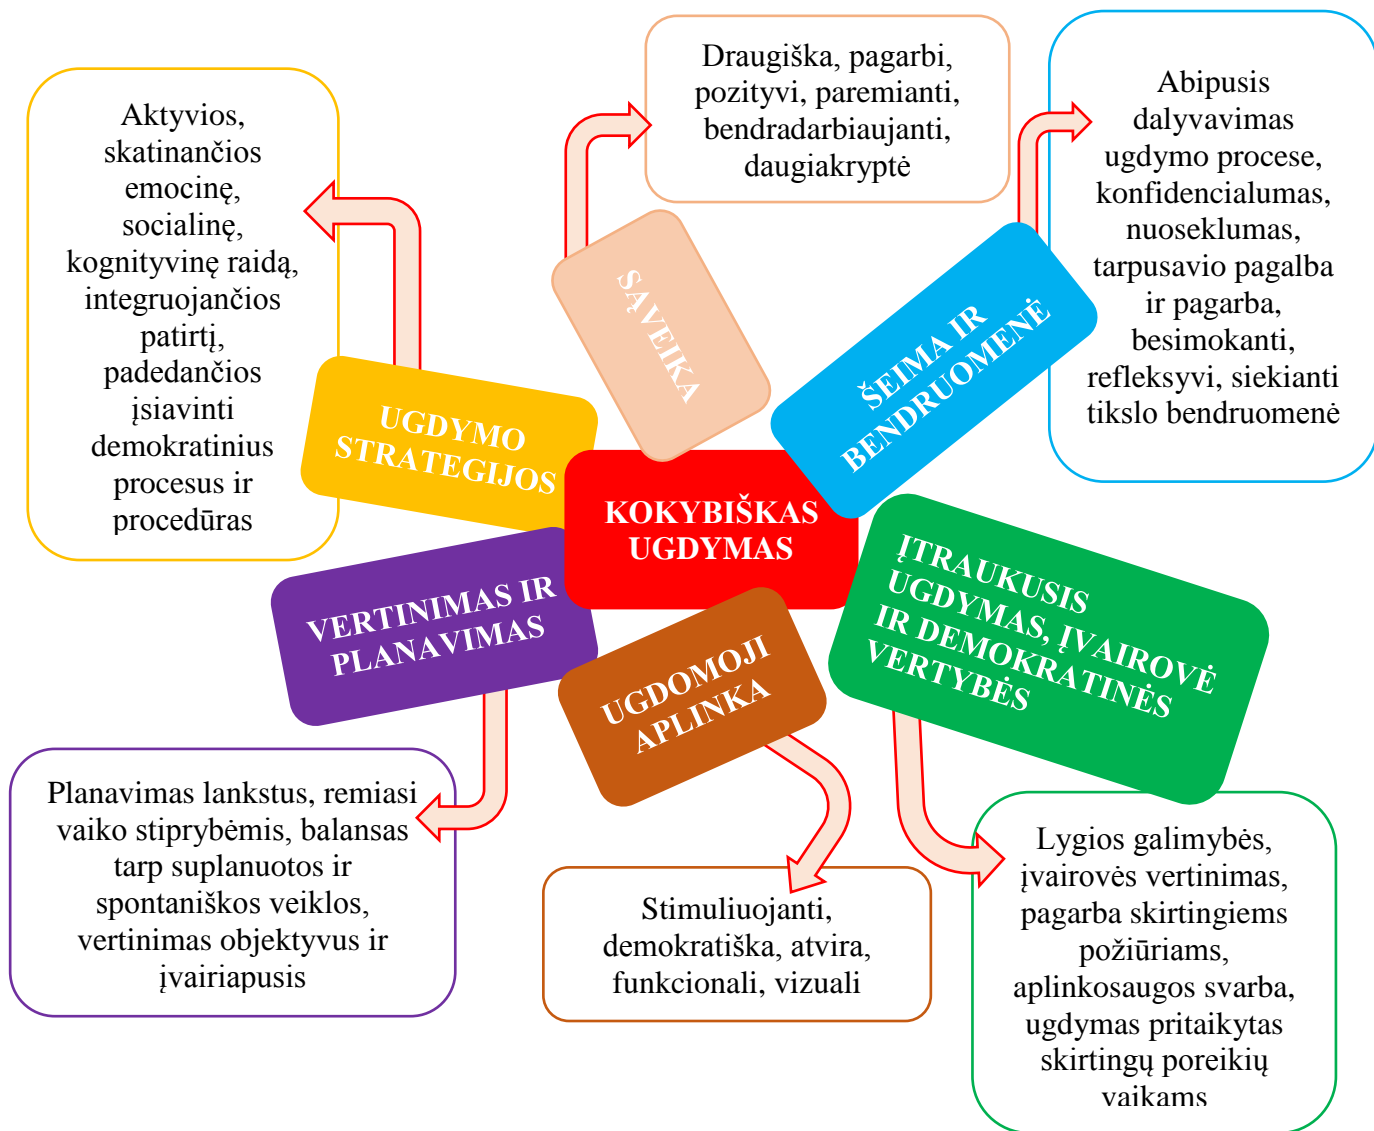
KOKYBIŠKAS UGDYMAS

SĄVEIKA

Draugiška, pagarbi, pozityvi, paremianti, bendradarbiaujanti, daugiakryptė

ŠEIMA IR BENDRUOMENĖ

Abipusis dalyvavimas ugdymo procese, konfidencialumas, nuoseklumas, tarpusavio pagalba ir pagarba, besimokanti, refleksyvi, siekianti tikslo bendruomenė

UGDYMO STRATEGIJOS

Aktyvios, skatinančios emocinę, socialinę, kognityvinę raidą, integruojančios patirtį, padedančios įsiavinti demokratinius procesus ir procedūras

VERTINIMAS IR PLANAVIMAS

Planavimas lankstus, remiasi vaiko stiprybėmis, balansas tarp suplanuotos ir spontaniškos veiklos, vertinimas objektyvus ir įvairiapusis

UGDOMOJI APLINKA

Stimuliuojanti, demokratiška, atvira, funkcionali, vizuali

ĮTRAUKUSIS UGDYMAS, ĮVAIROVĖ IR DEMOKRATINĖS VERTYBĖS

Lygios galimybės, įvairovės vertinimas, pagarba skirtingiems požiūriams, aplinkosaugos svarba, ugdymas pritaikytas skirtingų poreikių vaikams